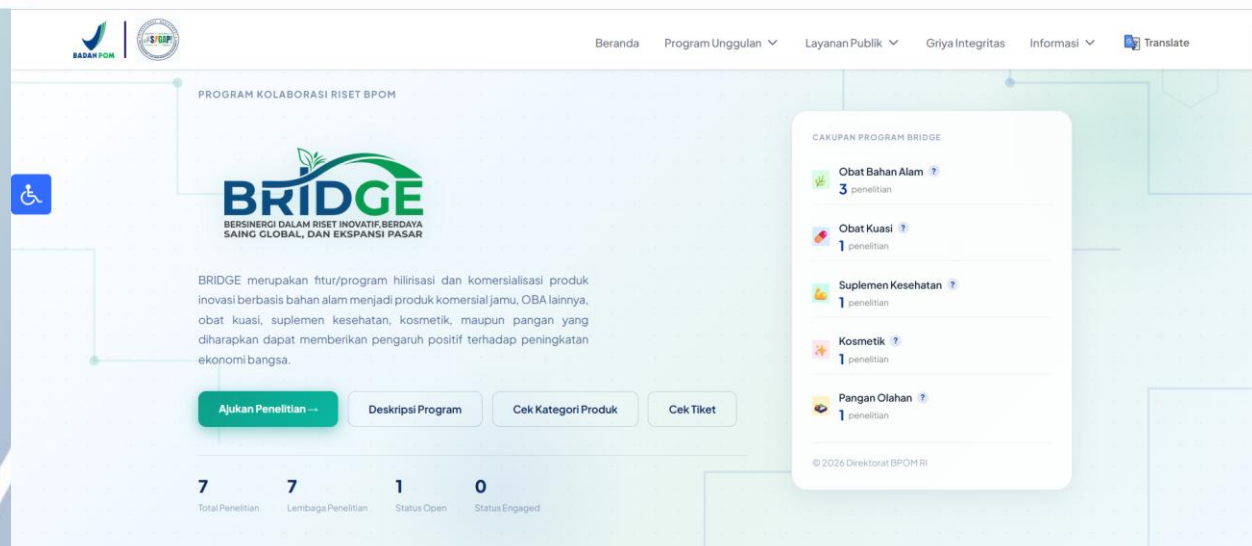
BADAN POM

Beranda Program Unggulan Layanan Publik Griya Integritas Informasi Translate

PROGRAM KOLABORASI RISET BPOM

BRIDGE
BERSINERGI DALAM RISET INOVATIF, BERDAYA SAING GLOBAL, DAN EKSPANSI PASAR

BRIDGE merupakan fitur/program hilirisasi dan komersialisasi produk inovasi berbasis bahan alam menjadi produk komersial jamu, OBA lainnya, obat kuasi, suplemen kesehatan, kosmetik, maupun pangan yang diharapkan dapat memberikan pengaruh positif terhadap peningkatan ekonomi bangsa.

Ajukan Penelitian → Deskripsi Program Cek Kategori Produk Cek Tiket

7 Total Penelitian
7 Lembaga Penelitian
1 Status Open
0 Status Engaged

CAKUPAN PROGRAM BRIDGE

Obat Bahan Alam ?
3 penelitian

Obat Kuasi ?
1 penelitian

Suplemen Kesehatan ?
1 penelitian

Kosmetik ?
1 penelitian

Pangan Olahan ?
1 penelitian

© 2026 Direktorat BPOM RI